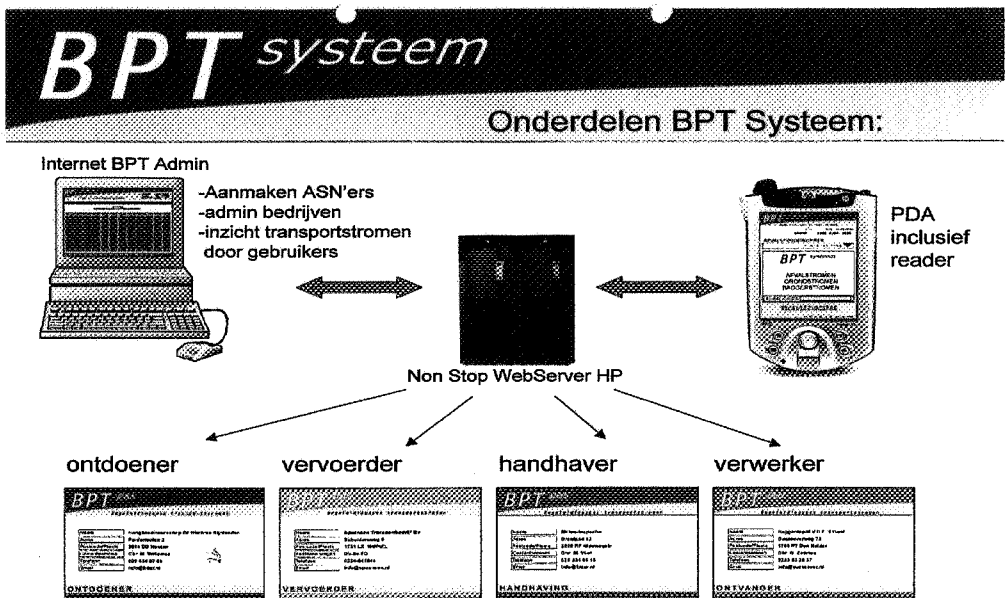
BPT systeem

Onderdelen BPT Systeem:

Internet BPT Admin

-Aanmaken ASN'ers
-admin bedrijven
-inzicht transportstromen door gebruikers

BPT

AFVALSTROMEN
GRONDSTROMEN
BAGGERSTROMEN

PDA inclusief reader

Non Stop WebServer HP

ontdoener

vervoerder

handhaver

verwerker

BPT

ONTDOENER

BPT

VERVOERDER

BPT

HANDHAVING

BPT

ONTVANGER